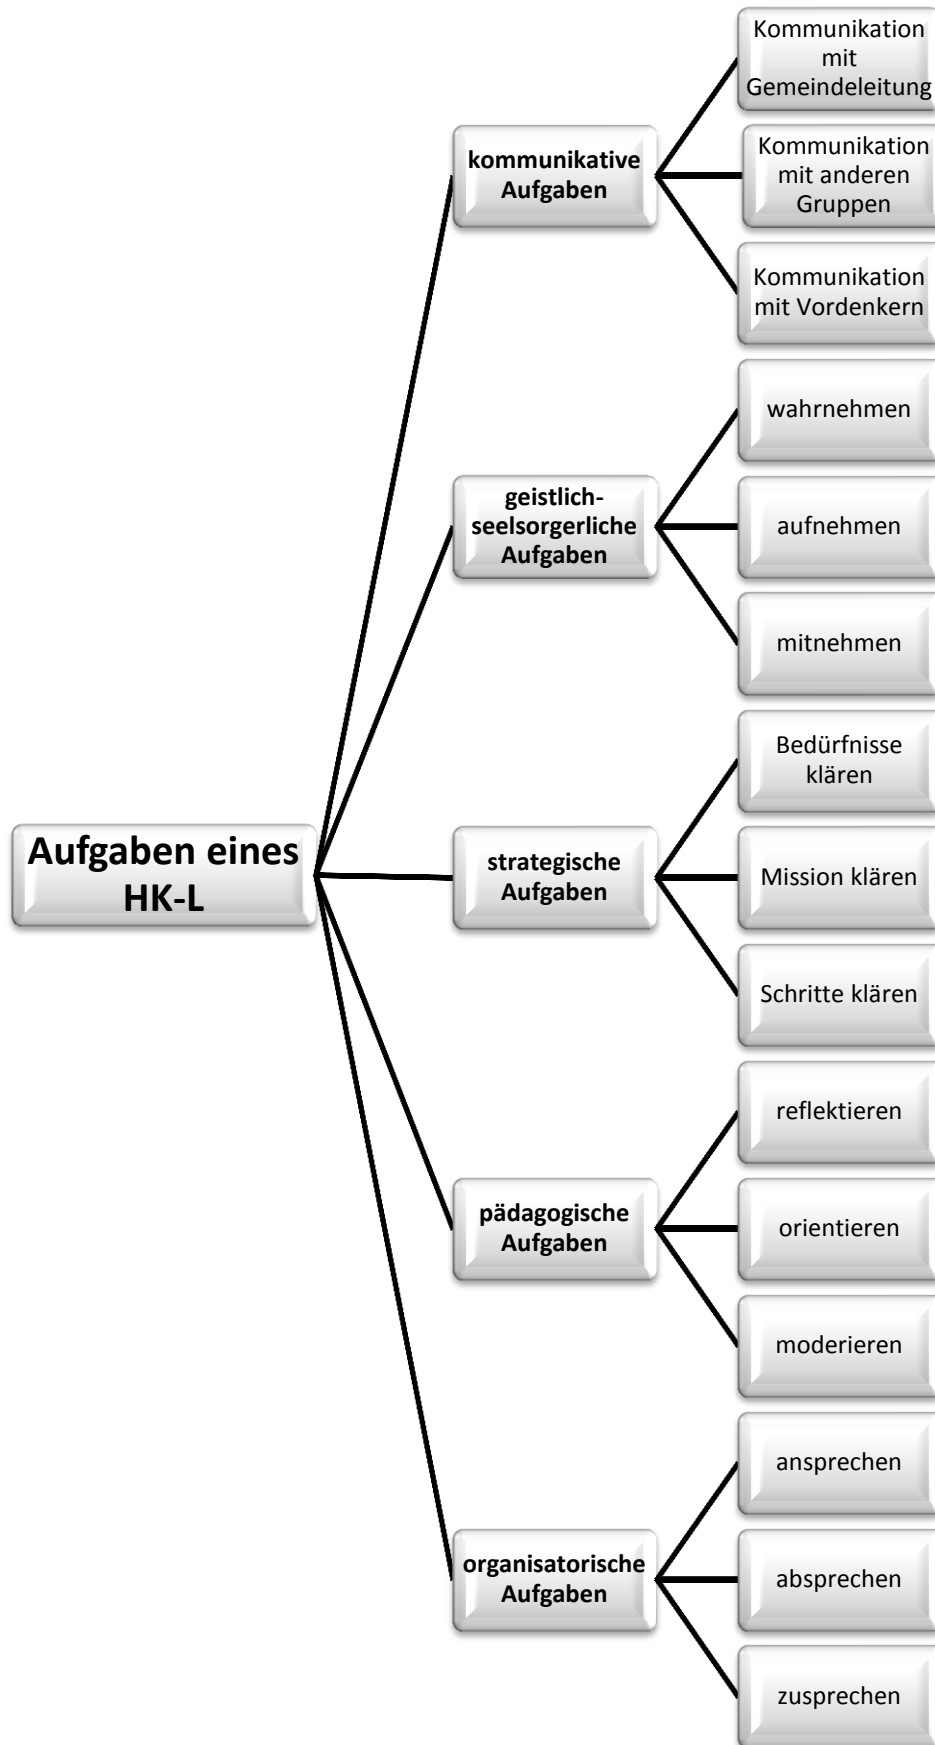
Aufgaben eines HK-L

kommunikative Aufgaben

Kommunikation mit Gemeindeleitung

Kommunikation mit anderen Gruppen

Kommunikation mit Vordenkern

geistlich-seelsorgerliche Aufgaben

wahrnehmen

aufnehmen

mitnehmen

strategische Aufgaben

Bedürfnisse klären

Mission klären

Schritte klären

pädagogische Aufgaben

reflektieren

orientieren

moderieren

organisatorische Aufgaben

ansprechen

absprechen

zusprechen